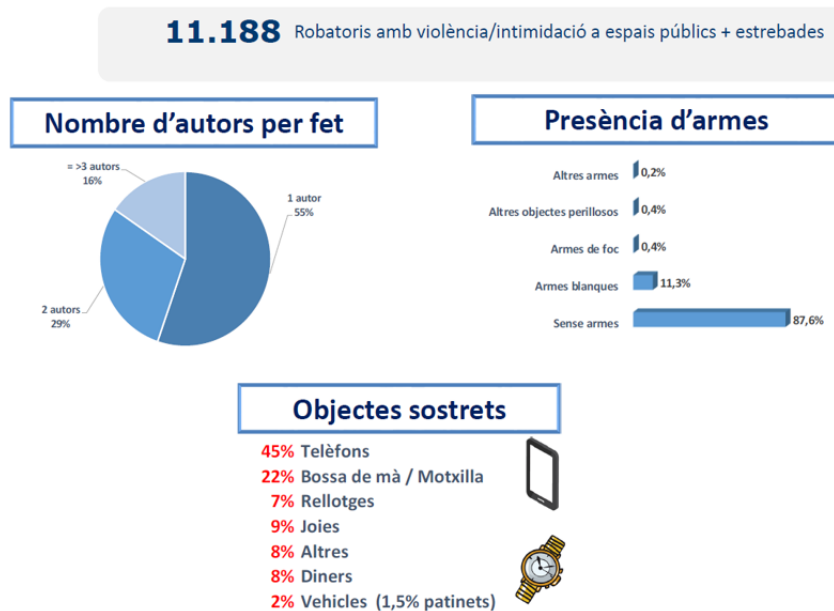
11.188 Robatoris amb violència/intimidació a espais públics + estrebades

Nombre d'autors per fet

= >3 autors
16%

1 autor
55%

2 autors
29%

Presència d'armes

Altres armes 0,2%
Altres objectes perillosos 0,4%
Armes de foc 0,4%
Armes blanques 11,3%
Sense armes 87,6%

Objectes sostrets

45% Telèfons
22% Bossa de mà / Motxilla
7% Rellotges
9% Joies
8% Altres
8% Diners
2% Vehicles (1,5% patinets)